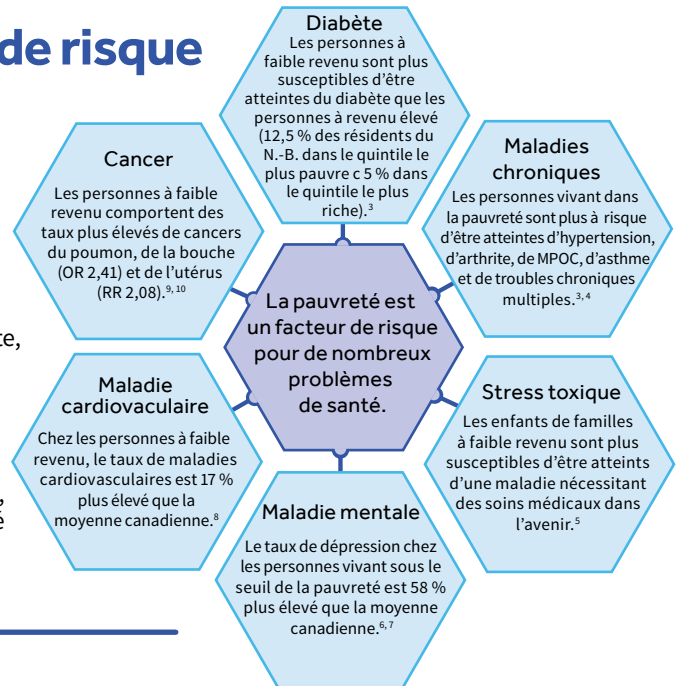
de risque

te,

é

Diabète
Les personnes à faible revenu sont plus susceptibles d'être atteintes du diabète que les personnes à revenu élevé (12,5 % des résidents du N.-B. dans le quintile le plus pauvre c 5 % dans le quintile le plus riche).$^{3}$

Cancer
Les personnes à faible revenu comportent des taux plus élevés de cancers du poumon, de la bouche (OR 2,41) et de l'utérus (RR 2,08).$^{9, 10}$

Maladies chroniques
Les personnes vivant dans la pauvreté sont plus à risque d'être atteintes d'hypertension, d'arthrite, de MPOC, d'asthme et de troubles chroniques multiples.$^{3, 4}$

La pauvreté est un facteur de risque pour de nombreux problèmes de santé.

Maladie cardiovaculaire
Chez les personnes à faible revenu, le taux de maladies cardiovasculaires est 17 % plus élevé que la moyenne canadienne.$^{8}$

Stress toxique
Les enfants de familles à faible revenu sont plus susceptibles d'être atteints d'une maladie nécessitant des soins médicaux dans l'avenir.$^{5}$

Maladie mentale
Le taux de dépression chez les personnes vivant sous le seuil de la pauvreté est 58 % plus élevé que la moyenne canadienne.$^{6, 7}$